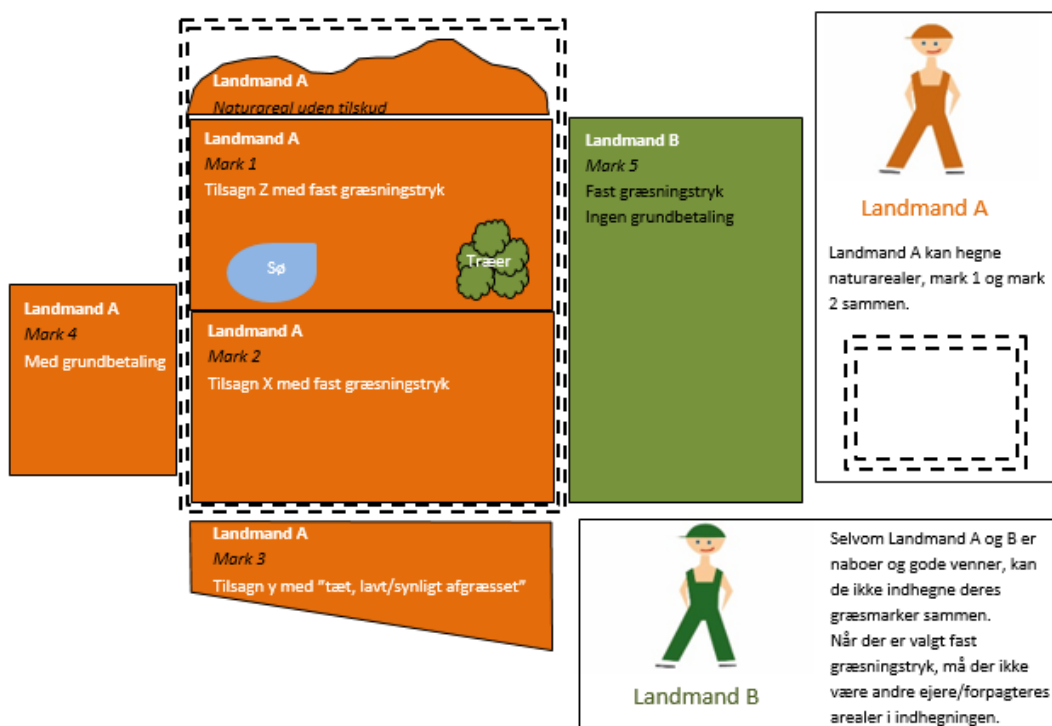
Landmand A
Naturareal uden tilskud

Landmand A
Mark 1
Tilsagn Z med fast græsningstryk

Sø

Træer

Landmand B
Mark 5
Fast græsningstryk
Ingen grundbetaling

Landmand A

Landmand A kan hegne naturarealer, mark 1 og mark 2 sammen.

Landmand A
Mark 4
Med grundbetaling

Landmand A
Mark 2
Tilsagn X med fast græsningstryk

Landmand A
Mark 3
Tilsagn y med "tæt, lavt/synligt afgræsset"

Landmand B

Selvom Landmand A og B er naboer og gode venner, kan de ikke indhegne deres græsmarker sammen.
Når der er valgt fast græsningstryk, må der ikke være andre ejere/forpagteres arealer i indhegningen.